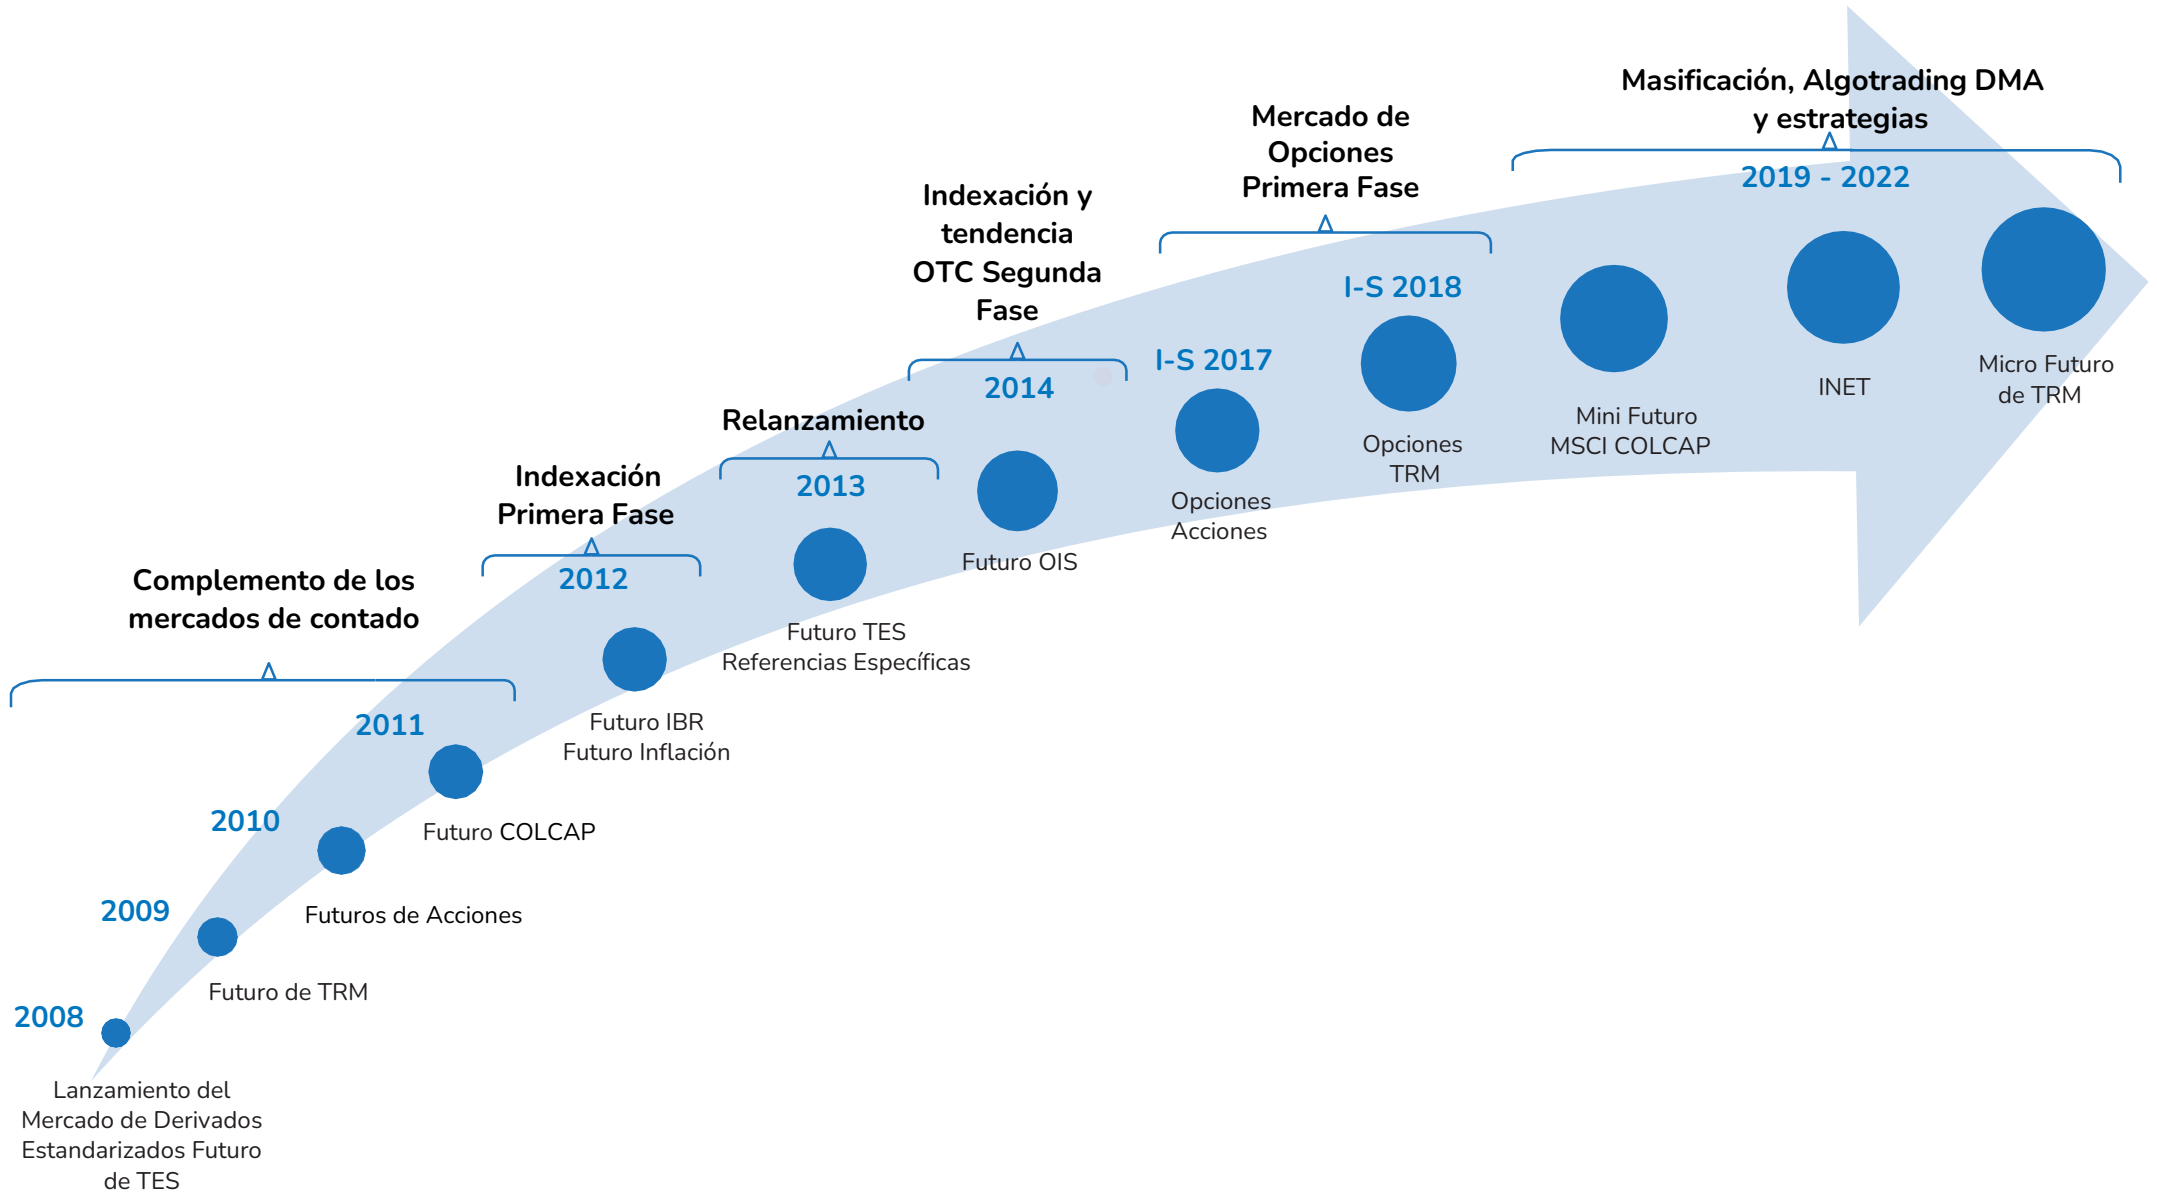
2008

Lanzamiento del Mercado de Derivados Estandarizados Futuro de TES

2009

Futuro de TRM

2010

Futuros de Acciones

2011

Futuro COLCAP

Complemento de los mercados de contado

Indexación Primera Fase

2012

Futuro IBR
Futuro Inflación

Relanzamiento

2013

Futuro TES
Referencias Específicas

Indexación y tendencia OTC Segunda Fase

2014

Futuro OIS

I-S 2017

Opciones Acciones

Mercado de Opciones Primera Fase

I-S 2018

Opciones TRM

Masificación, Algotrading DMA y estrategias

2019 - 2022

Mini Futuro MSCI COLCAP

INET

Micro Futuro de TRM